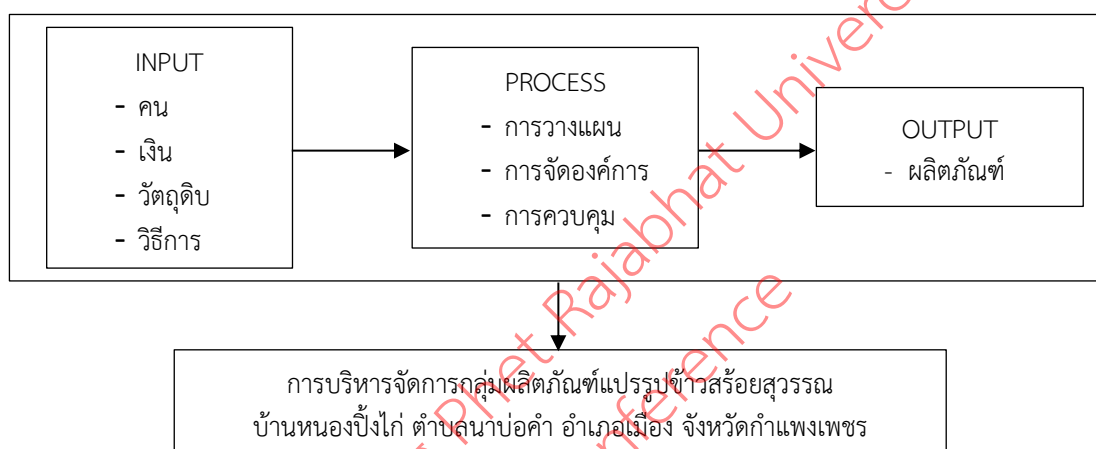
INPUT
- คน
- เงิน
- วัตถุดิบ
- วิธีการ

PROCESS
- การวางแผน
- การจัดองค์การ
- การควบคุม

OUTPUT
- ผลิตภัณฑ์

การบริหารจัดการกลุ่มผลิตภัณฑ์แปรรูปข้าวสร้อยสุวรรณ บ้านหนองปิ้งไก่ ตำบลนาบ่อคำ อำเภอเมือง จังหวัดกำแพงเพชร

Phet Rajabhat University
Conference